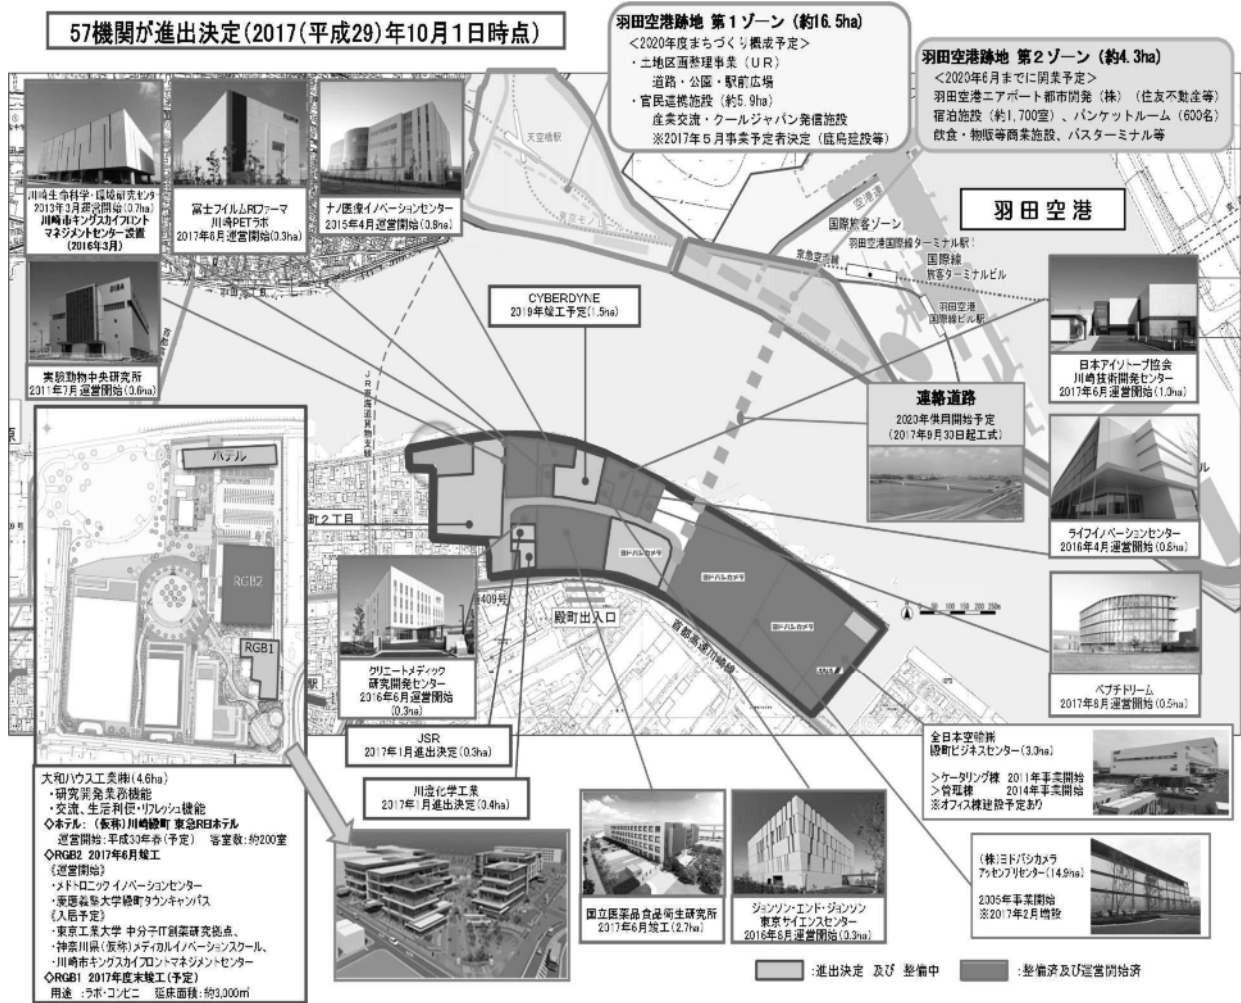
57機関が進出決定(2017(平成29)年10月1日時点)

羽田空港跡地 第1ゾーン (約16.5ha)
<2020年度まちづくり概成予定>
・土地区画整理事業(UR)
道路・公園・駅前広場
・官民連携施設(約5.9ha)
産業交流・クールジャパン発信施設
※2017年5月事業予定者決定(鹿島建設等)

羽田空港跡地 第2ゾーン (約4.3ha)
<2020年6月までに開業予定>
羽田空港エアポート都市開発(株) (住友不動産等)
宿泊施設(約1,700室)、バンケットルーム(600名)
飲食・物販等商業施設、バスターミナル等

川崎生命科学・環境研究センター
2013年3月運営開始(0.7ha)
川崎市キングスカイフロントマネジメントセンター設置
(2016年3月)

富士フイルムRIファーマ
川崎PETラボ
2017年6月運営開始(0.3ha)

ナノ医療イノベーションセンター
2015年4月運営開始(0.8ha)

天空橋駅

東京モノレール

国際旅客ゾーン

羽田空港国際線ターミナル駅

京急空港線

国際線
旅客ターミナルビル

羽田空港
国際線ビル駅

羽田空港

実験動物中央研究所
2011年7月運営開始(0.6ha)

CYBERDYNE
2019年竣工予定(1.5ha)

JR東海道貨物支線

日本アイソトープ協会
川崎技術開発センター
2017年6月運営開始(1.0ha)

連絡道路
2020年供用開始予定
(2017年9月30日起工式)

ホテル

RGB2

RGB1

町2丁目

ライフイノベーションセンター
2016年4月運営開始(0.8ha)

409号

殿町出入口

首都高速川崎線

ヨドバシカメラ

ペプチドリーム
2017年8月運営開始(0.5ha)

クリエートメディック
研究開発センター
2016年6月運営開始
(0.3ha)

JSR
2017年1月進出決定(0.3ha)

川澄化学工業
2017年1月進出決定(0.4ha)

全日本空輸
殿町ビジネスセンター(3.0ha)
>ケータリング棟 2011年事業開始
>管理棟 2014年事業開始
※オフィス棟建設予定あり

大和ハウス工業(4.6ha)
・研究開発業務機能
・交流、生活利便・リフレッシュ機能
◇ホテル:(仮称)川崎殿町 東急REIホテル
運営開始:平成30年春(予定) 客室数:約200室
◇RGB2 2017年6月竣工
《運営開始》
・メドトロニック イノベーションセンター
・慶應義塾大学殿町タウンキャンパス
《入居予定》
・東京工業大学 中分子IT創薬研究拠点、
・神奈川県(仮称)メディカルイノベーションスクール、
・川崎市キングスカイフロントマネジメントセンター
◇RGB1 2017年度末竣工(予定)
用途:ラボ・コンビニ 延床面積:約3,000㎡

国立医薬品食品衛生研究所
2017年6月竣工(2.7ha)

ジョンソン・エンド・ジョンソン
東京サイエンスセンター
2016年8月運営開始(0.3ha)

(株)ヨドバシカメラ
アッセンブリセンター(14.9ha)
2005年事業開始
※2017年2月増設

:進出決定 及び 整備中
:整備済及び運営開始済